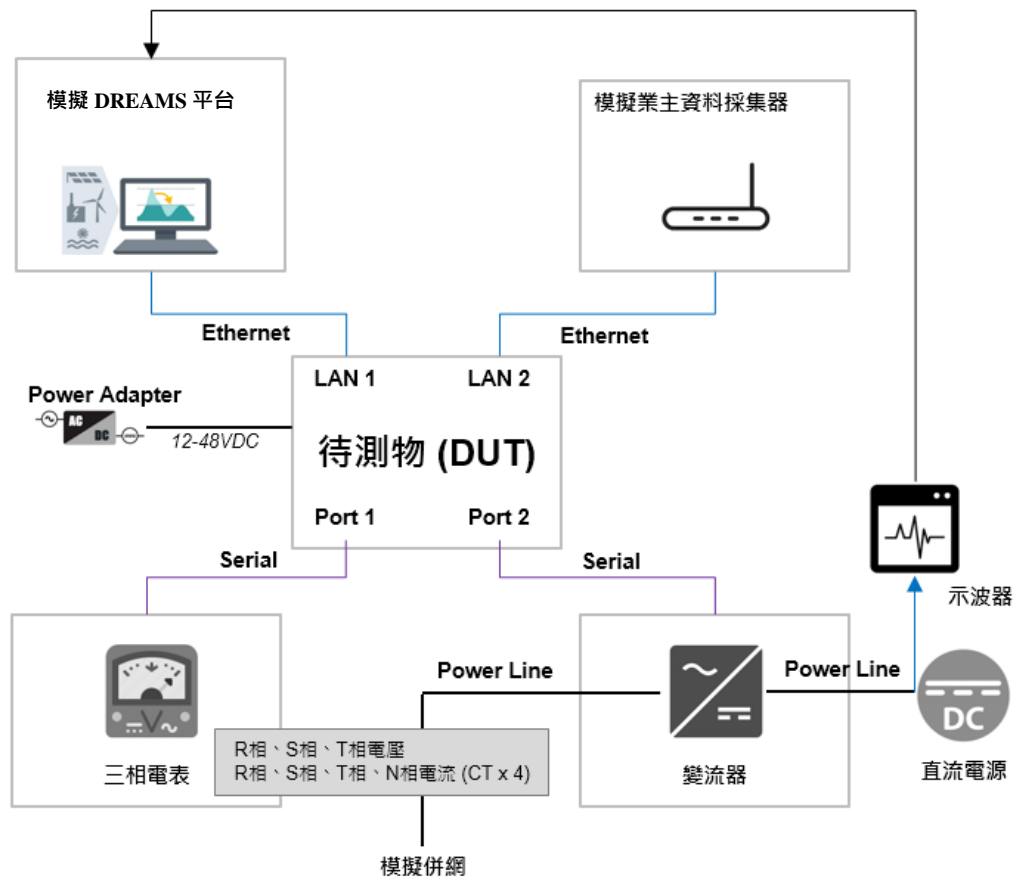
模擬 DREAMS 平台

模擬業主資料採集器

Ethernet

Ethernet

LAN 1

LAN 2

Power Adapter

AC

DC

12-48VDC

待測物 (DUT)

Port 1

Port 2

Serial

Serial

示波器

Power Line

Power Line

DC

三相電表

R相、S相、T相電壓
R相、S相、T相、N相電流 (CT x 4)

變流器

直流電源

模擬併網